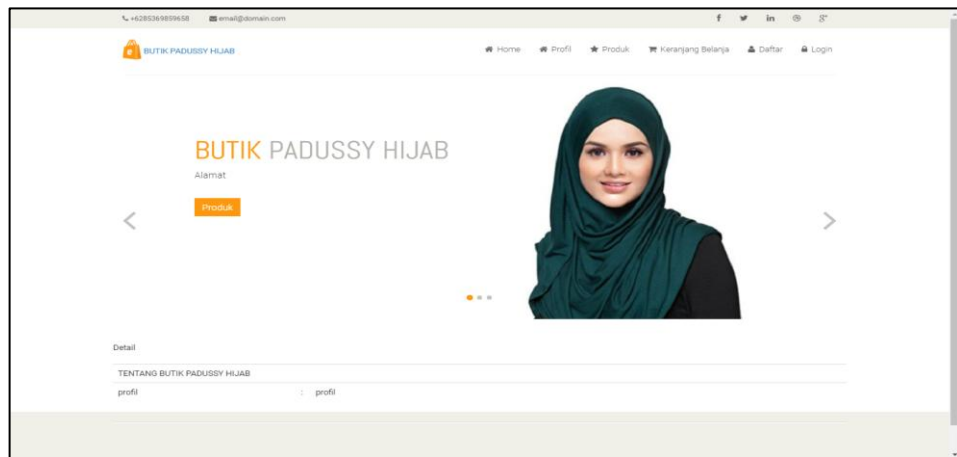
+6285369859658 email@domain.com

f in

BUTIK PADUSSY HIJAB

Home Profil Produk Keranjang Belanja Daftar Login

BUTIK PADUSSY HIJAB

Alamat

Produk

<

>

Detail

TENTANG BUTIK PADUSSY HIJAB

profil : profil